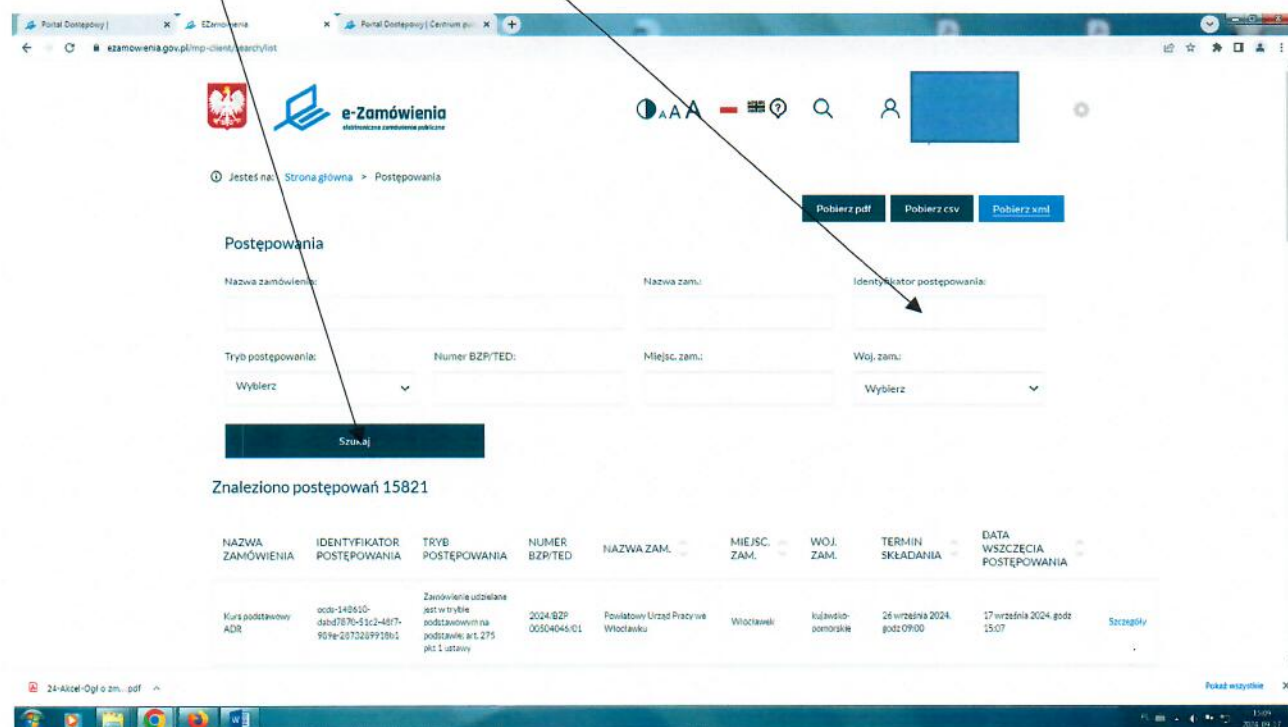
Portal Dostępowy | × EZamówienia × Portal Dostępowy | Centrum pu... ×

ezamowienia.gov.pl/mp-client/search/list

e-Zamówienia
elektroniczne zamówienia publiczne

Jesteś na: Strona główna > Postępowania

Pobierz pdf | Pobierz csv | Pobierz xml

Postępowania

Nazwa zamówienia:

Nazwa zam.:

Identyfikator postępowania:

Tryb postępowania:

Wybierz

Numer BZP/TED:

Miejsc. zam.:

Woj. zam.:

Wybierz

Szukaj

Znaleziono postępowań 15821

| NAZWA ZAMÓWIENIA | IDENTYFIKATOR POSTĘPOWANIA | TRYB POSTĘPOWANIA | NUMER BZP/TED | NAZWA ZAM. | MIEJSC. ZAM. | WOJ. ZAM. | TERMIN SKŁADANIA | DATA WSZCZĘCIA POSTĘPOWANIA | |
|---|---|---|---|---|---|---|---|---|---|
| Kurs podstawowy ADR | ocds-148610-dabd7870-51c2-48f7-989e-2873289918b1 | Zamówienie udzielane jest w trybie podstawowym na podstawie: art. 275 pkt 1 ustawy | 2024/BZP 00504046/01 | Powiatowy Urząd Pracy we Włocławku | Włocławek | kujawsko-pomorskie | 26 września 2024, godz 09:00 | 17 września 2024, godz 15:07 | Szczegóły |

24-Akcel-Ogł o zm....pdf

Pokaż wszystkie

15:09
2024-09-17